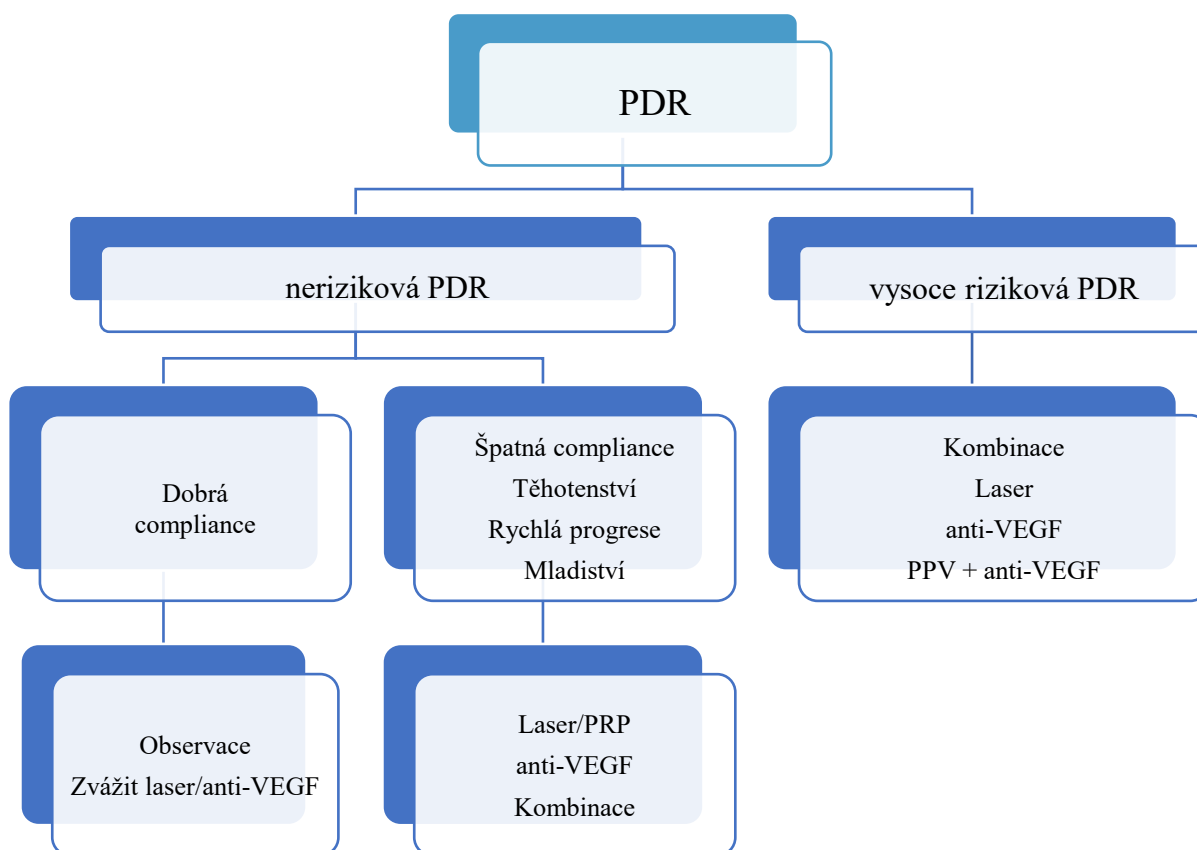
PDR

neriziková PDR

vysoce riziková PDR

Dobrá compliance

Špatná compliance
Těhotenství
Rychlá progrese
Mladiství

Kombinace
Laser
anti-VEGF
PPV + anti-VEGF

Observace
Zvážit laser/anti-VEGF

Laser/PRP
anti-VEGF
Kombinace